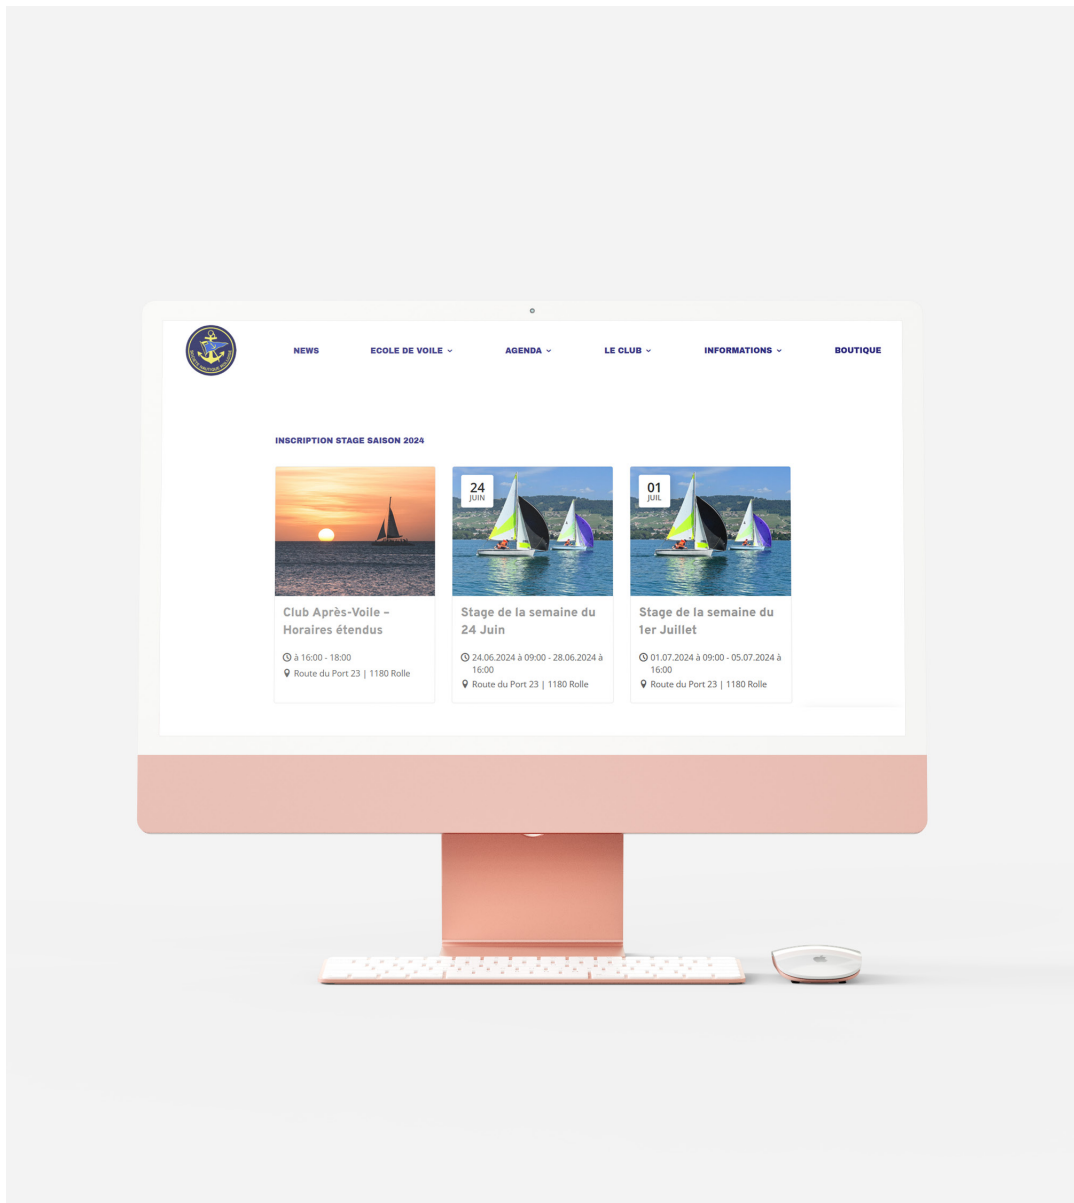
NEWS ECOLE DE VOILE AGENDA LE CLUB INFORMATIONS BOUTIQUE

INSCRIPTION STAGE SAISON 2024

Club Après-Voile – Horaires étendus

à 16:00 - 18:00
Route du Port 23 | 1180 Rolle

24 JUIN

Stage de la semaine du 24 Juin

24.06.2024 à 09:00 - 28.06.2024 à 16:00
Route du Port 23 | 1180 Rolle

01 JUIL

Stage de la semaine du 1er Juillet

01.07.2024 à 09:00 - 05.07.2024 à 16:00
Route du Port 23 | 1180 Rolle